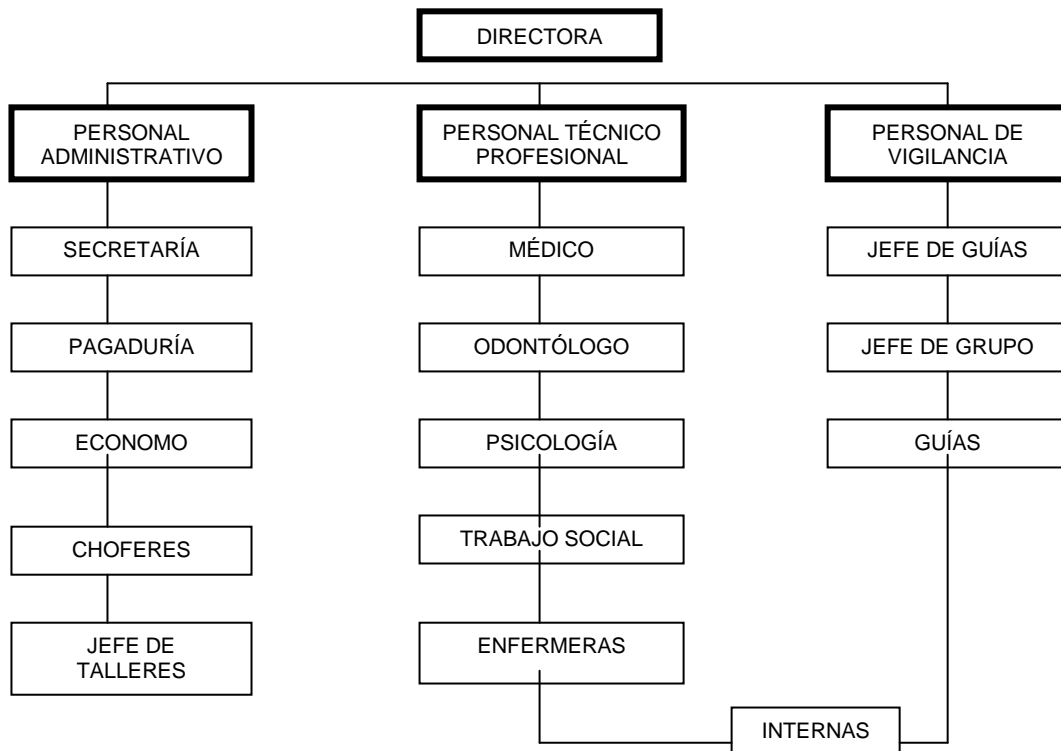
DIRECTORA

PERSONAL ADMINISTRATIVO

SECRETARÍA

PAGADURÍA

ECONOMO

CHOFERES

JEFE DE TALLERES

PERSONAL TÉCNICO PROFESIONAL

MÉDICO

ODONTÓLOGO

PSICOLOGÍA

TRABAJO SOCIAL

ENFERMERAS

PERSONAL DE VIGILANCIA

JEFE DE GUÍAS

JEFE DE GRUPO

GUÍAS

INTERNAS